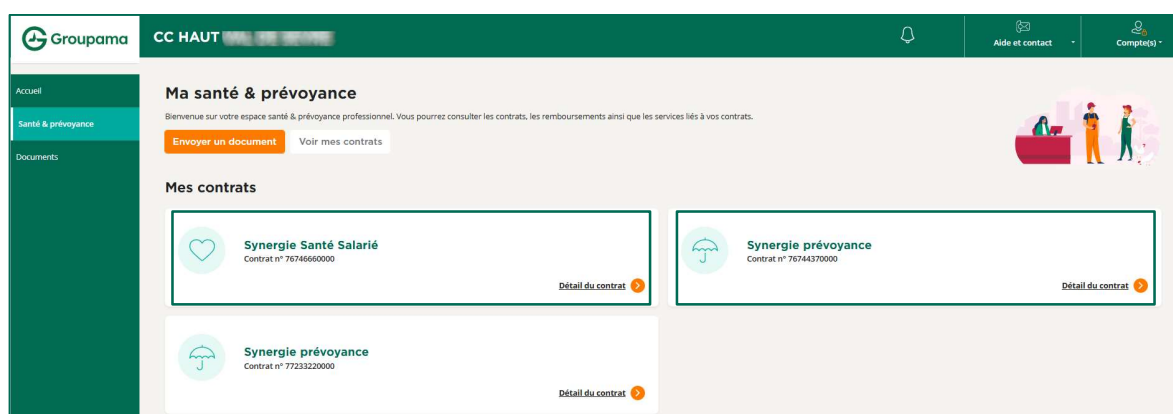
Groupama

CC HAUT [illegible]

Aide et contact

Compte(s)

Accueil

Santé & prévoyance

Documents

Ma santé & prévoyance

Bienvenue sur votre espace santé & prévoyance professionnel. Vous pourrez consulter les contrats, les remboursements ainsi que les services liés à vos contrats.

Envoyer un document

Voir mes contrats

Mes contrats

Synergie Santé Salarié
Contrat n° 76746660000

Détail du contrat

Synergie prévoyance
Contrat n° 76744370000

Détail du contrat

Synergie prévoyance
Contrat n° 77233220000

Détail du contrat